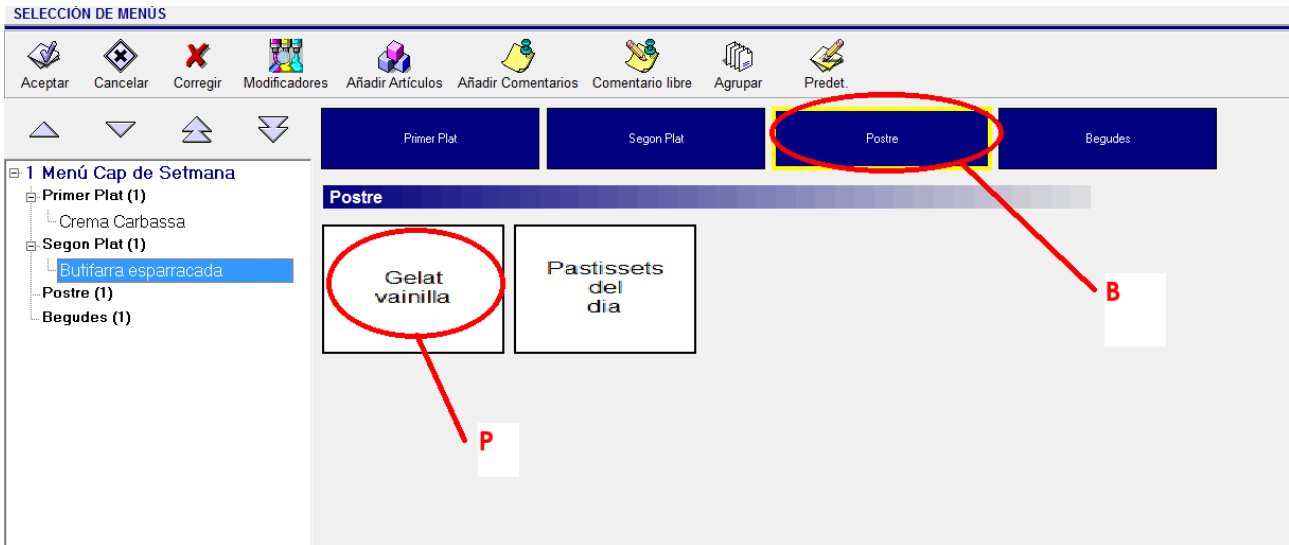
SELECCIÓN DE MENÚS

Aceptar Cancelar Corregir Modificadores Añadir Artículos Añadir Comentarios Comentario libre Agrupar Predet.

Primer Plat Segon Plat Postre Begudes

1 Menú Cap de Setmana
Primer Plat (1)
Crema Carbassa
Segon Plat (1)
Butifarra esparracada
Postre (1)
Begudes (1)

Postre

Gelat vainilla

Pastissets del dia

B

P